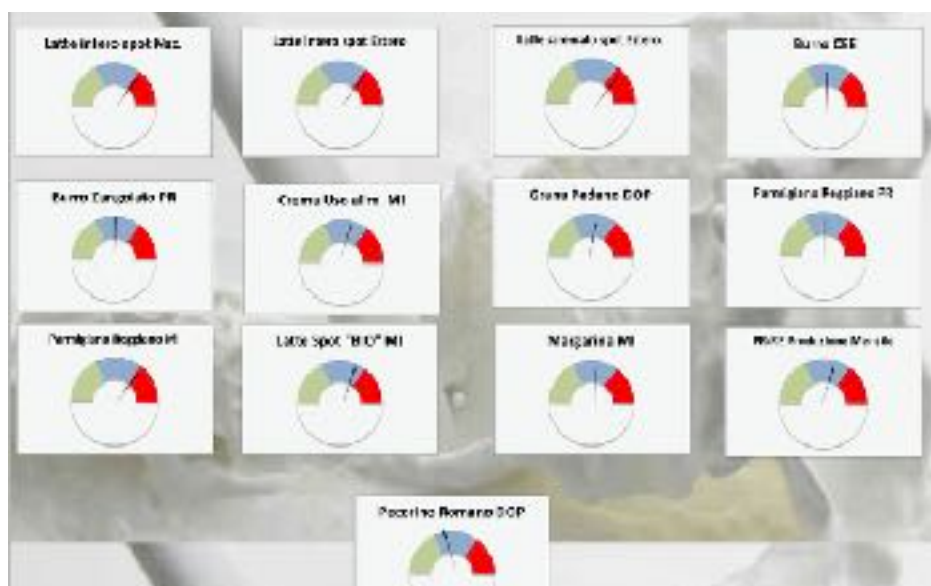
Latte intero spot Naz.

Latte intero spot Estero

Latte scremato spot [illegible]

Burro CEE

Burro Zangolato PR

Crema Uso alim. MI

Grana Padano DOP

Parmigiano Reggiano PR

Parmigiano Reggiano MI

Latte Spot "BIO" MI

Margarina MI

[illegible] Produzione Mondiale

Pecorino Romano DOP